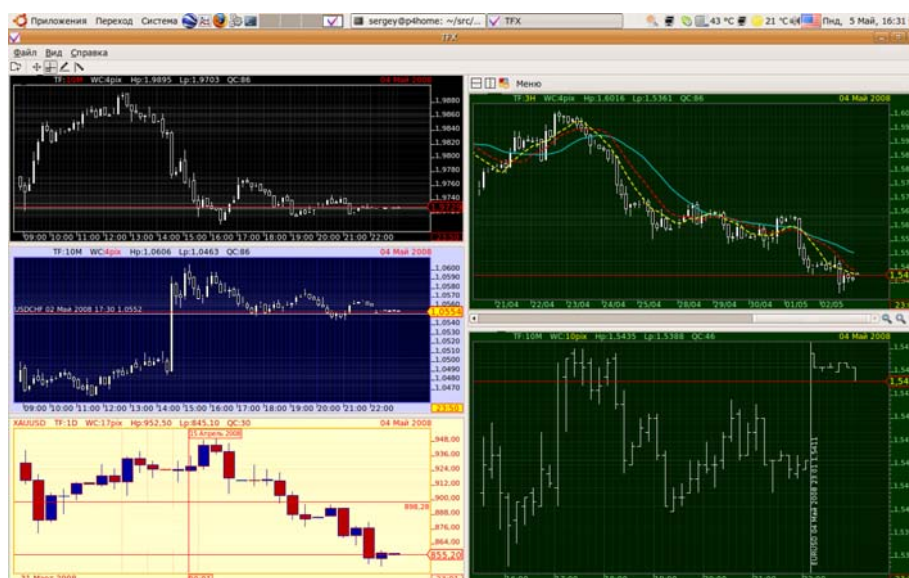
Приложения Переход Система sergey@p4home: ~/src/... TFX 43 °C 21 °C Пнд, 5 Май, 16:31

TFX

Файл Вид Справка

TF:10M WC:4pix Hp:1.9895 Lp:1.9703 QC:86 04 Май 2008
1.9880
1.9860
1.9840
1.9820
1.9800
1.9780
1.9760
1.9740
09:00 10:00 11:00 12:00 13:00 14:00 15:00 16:00 17:00 18:00 19:00 20:00 21:00 22:00

TF:10M WC:4pix Hp:1.0606 Lp:1.0463 QC:86 04 Май 2008
USDCHF 02 Май 2008 17:30 1.0552
1.0600
1.0590
1.0580
1.0570
1.0560
1.0554
1.0540
1.0530
1.0520
1.0510
1.0500
1.0490
1.0480
1.0470
09:00 10:00 11:00 12:00 13:00 14:00 15:00 16:00 17:00 18:00 19:00 20:00 21:00 22:00
23:50

XAUUSD TF:1D WC:17pix Hp:952.50 Lp:845.10 QC:30 04 Май 2008
15 Апрель 2008
948.00
936.00
924.00
912.00
900.00
898.28
888.00
876.00
864.00
855.20
21 Март 2008

Меню
TF:3H WC:4pix Hp:1.6016 Lp:1.5361 QC:86 04 Май 2008
1.60
1.59
1.58
1.57
1.56
1.55
1.54
21/04 22/04 23/04 24/04 25/04 28/04 29/04 30/04 01/05 02/05

TF:10M WC:10pix Hp:1.5435 Lp:1.5388 QC:46
EURUSD 04 Май 2008 23:01 1.5411
1.54